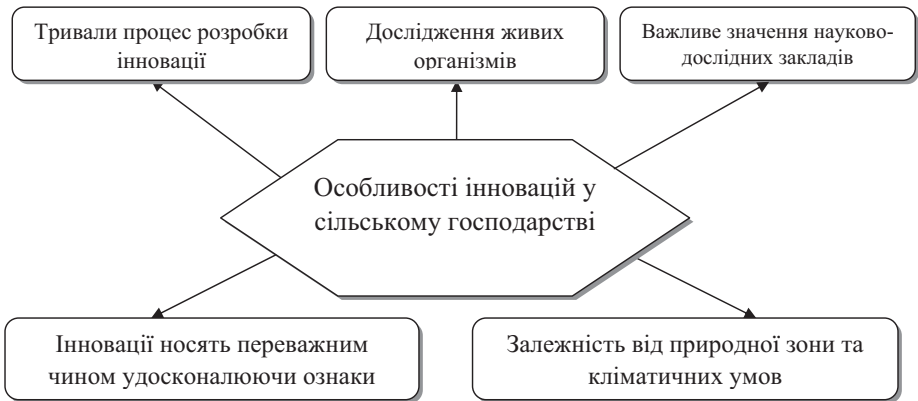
Тривали процес розробки інновації

Дослідження живих організмів

Важливе значення науково-дослідних закладів

Особливості інновацій у сільському господарстві

Інновації носять переважним чином удосконалюючи ознаки

Залежність від природної зони та кліматичних умов